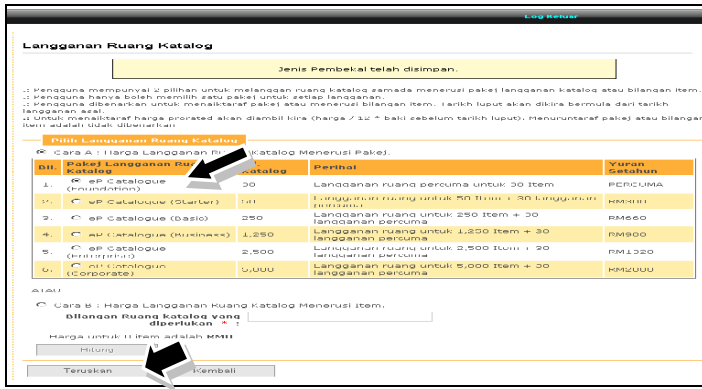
Log Keluar

Langganan Ruang Katalog

Jenis Pembekal telah disimpan.

,: Pengguna mempunyai 2 pilihan untuk melanggan ruang katalog samada menerusi pakej langganan katalog atau bilangan item.
,: Pengguna hanya boleh memilih satu pakej untuk setiap langganan.
,: Pengguna dibenarkan untuk menaiktaraf pakej atau menerusi bilangan item. Tarikh luput akan dikira bermula dari tarikh langganan asal.
,: Untuk menaiktaraf harga prorated akan diambil kira (harga / 12 * baki sebelum tarikh luput). Menuruntaraf pakej atau bilangan item adalah tidak dibenarkan.

Pilih Langganan Ruang Katalog

Cara A : Harga Langganan Ru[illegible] Katalog Menerusi Pakej.

| Bil. | Pakej Langganan Ru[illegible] Katalog | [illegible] Katalog | Perihal | Yuran Setahun |
|---|---|---|---|---|
| 1. | eP Catalogue (Foundation) | 30 | Langganan ruang percuma untuk 30 Item | PERCUMA |
| 2. | eP Catalogue (Starter) | 50 | Langganan ruang untuk 50 Item + 30 langganan percuma | RM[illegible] |
| 3. | eP Catalogue (Basic) | 250 | Langganan ruang untuk 250 Item + 30 langganan percuma | RM660 |
| 4. | eP Catalogue (Business) | 1,250 | Langganan ruang untuk 1,250 Item + 30 langganan percuma | RM900 |
| 5. | eP Catalogue (Enterprise) | 2,500 | Langganan ruang untuk 2,500 Item + 30 langganan percuma | RM1320 |
| 6. | eP Catalogue (Corporate) | 5,000 | Langganan ruang untuk 5,000 Item + 30 langganan percuma | RM2000 |

Atau

Cara B : Harga Langganan Ruang Katalog Menerusi Item.

Bilangan Ruang Katalog yang diperlukan : *

Harga untuk 0 item adalah RM0

Hitung

Teruskan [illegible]Kembali